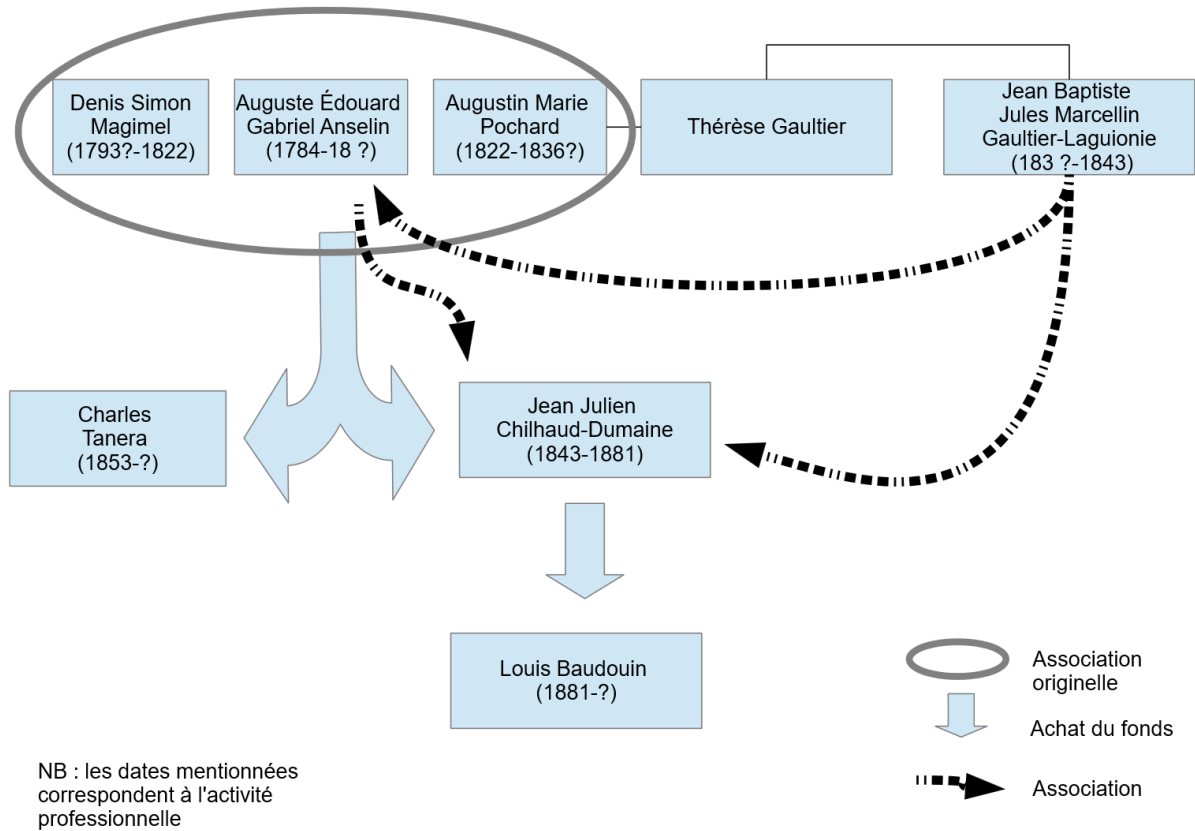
Denis Simon Magimel (1793?-1822)

Auguste Édouard Gabriel Anselin (1784-18 ?)

Augustin Marie Pochard (1822-1836?)

Thérèse Gaultier

Jean Baptiste Jules Marcellin Gaultier-Laguionie (183 ?-1843)

Charles Tanera (1853-?)

Jean Julien Chilhaud-Dumaine (1843-1881)

Louis Baudouin (1881-?)

Association originelle

Achat du fonds

Association

NB : les dates mentionnées correspondent à l'activité professionnelle